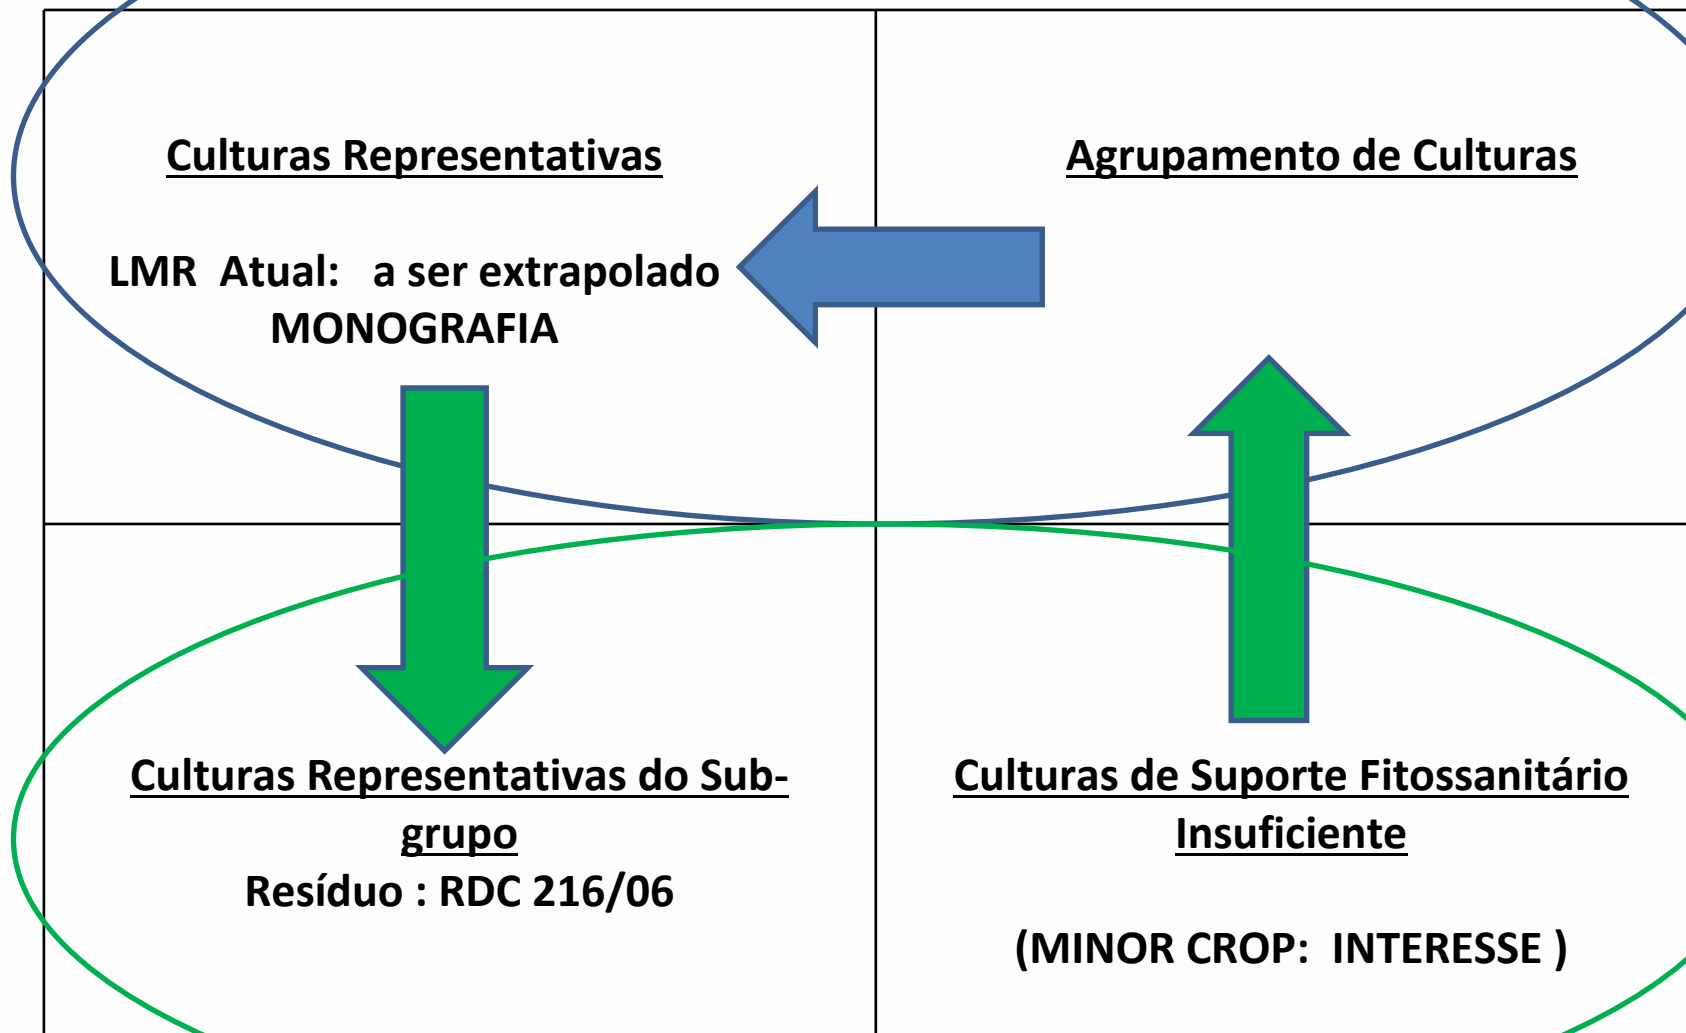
Culturas Representativas

LMR Atual: a ser extrapolado
MONOGRAFIA

Agrupamento de Culturas

Culturas Representativas do Subgrupo
Resíduo : RDC 216/06

Culturas de Suporte Fitossanitário Insuficiente

(MINOR CROP: INTERESSE )